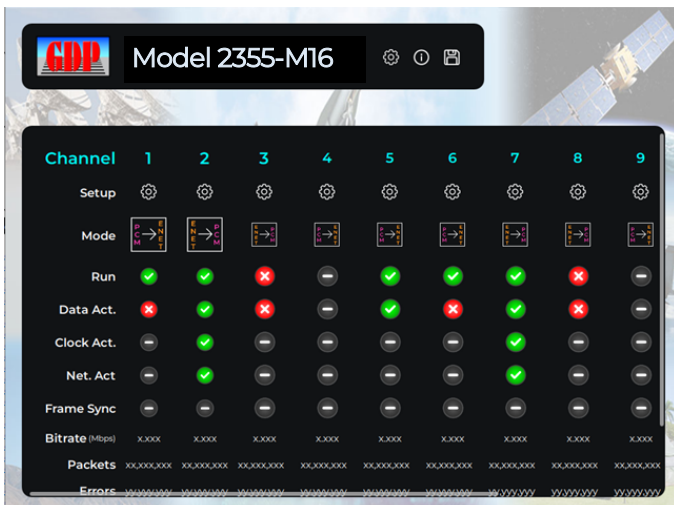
GDP

Model 2355-M16

| Channel | 1 | 2 | 3 | 4 | 5 | 6 | 7 | 8 | 9 |
|---|---|---|---|---|---|---|---|---|---|
| Setup | | | | | | | | | |
| Mode | PCM → ENET | ENET → PCM | | | | | | | |
| Run | | | | | | | | | |
| Data Act. | | | | | | | | | |
| Clock Act. | | | | | | | | | |
| Net. Act | | | | | | | | | |
| Frame Sync | | | | | | | | | |
| Bitrate (Mbps) | x.xxx | x.xxx | x.xxx | x.xxx | x.xxx | x.xxx | x.xxx | x.xxx | x.xxx |
| Packets | xx,xxx,xxx | xx,xxx,xxx | xx,xxx,xxx | xx,xxx,xxx | xx,xxx,xxx | xx,xxx,xxx | xx,xxx,xxx | xx,xxx,xxx | xx,xxx,xxx |
| Errors | yy,yyy,yyy | yy,yyy,yyy | yy,yyy,yyy | yy,yyy,yyy | yy,yyy,yyy | yy,yyy,yyy | yy,yyy,yyy | yy,yyy,yyy | yy,yyy,yyy |